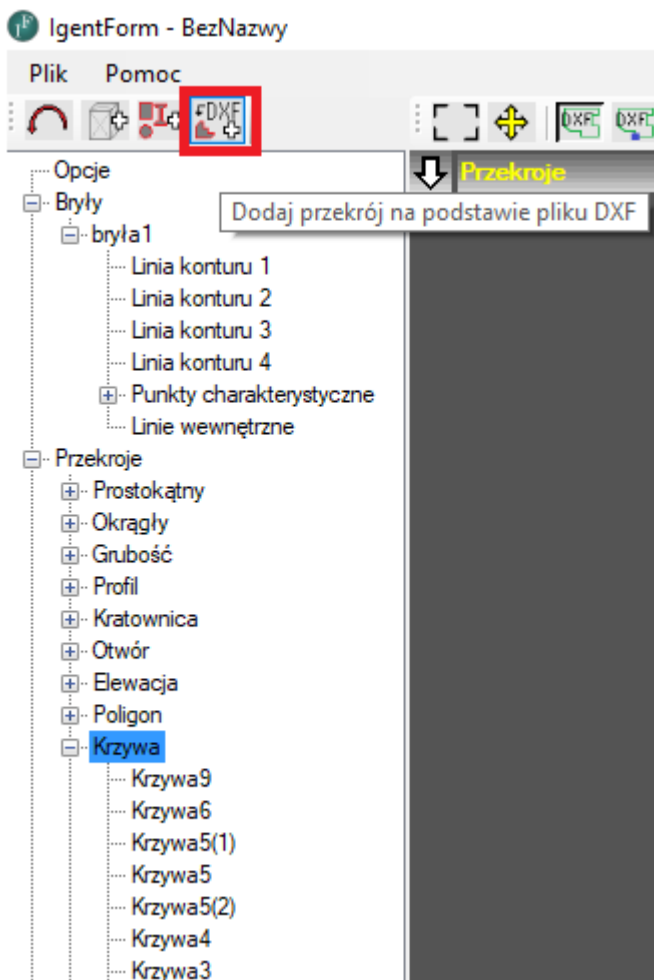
IgentForm - BezNazwy

Plik Pomoc

DXF

DXF DXF

Przekroje

Dodaj przekrój na podstawie pliku DXF

Opcje
Bryły
bryła1
Linia konturu 1
Linia konturu 2
Linia konturu 3
Linia konturu 4
Punkty charakterystyczne
Linie wewnętrzne
Przekroje
Prostokątny
Okrągły
Grubość
Profil
Kratownica
Otwór
Elewacja
Poligon
Krzywa
Krzywa9
Krzywa6
Krzywa5(1)
Krzywa5
Krzywa5(2)
Krzywa4
Krzywa3